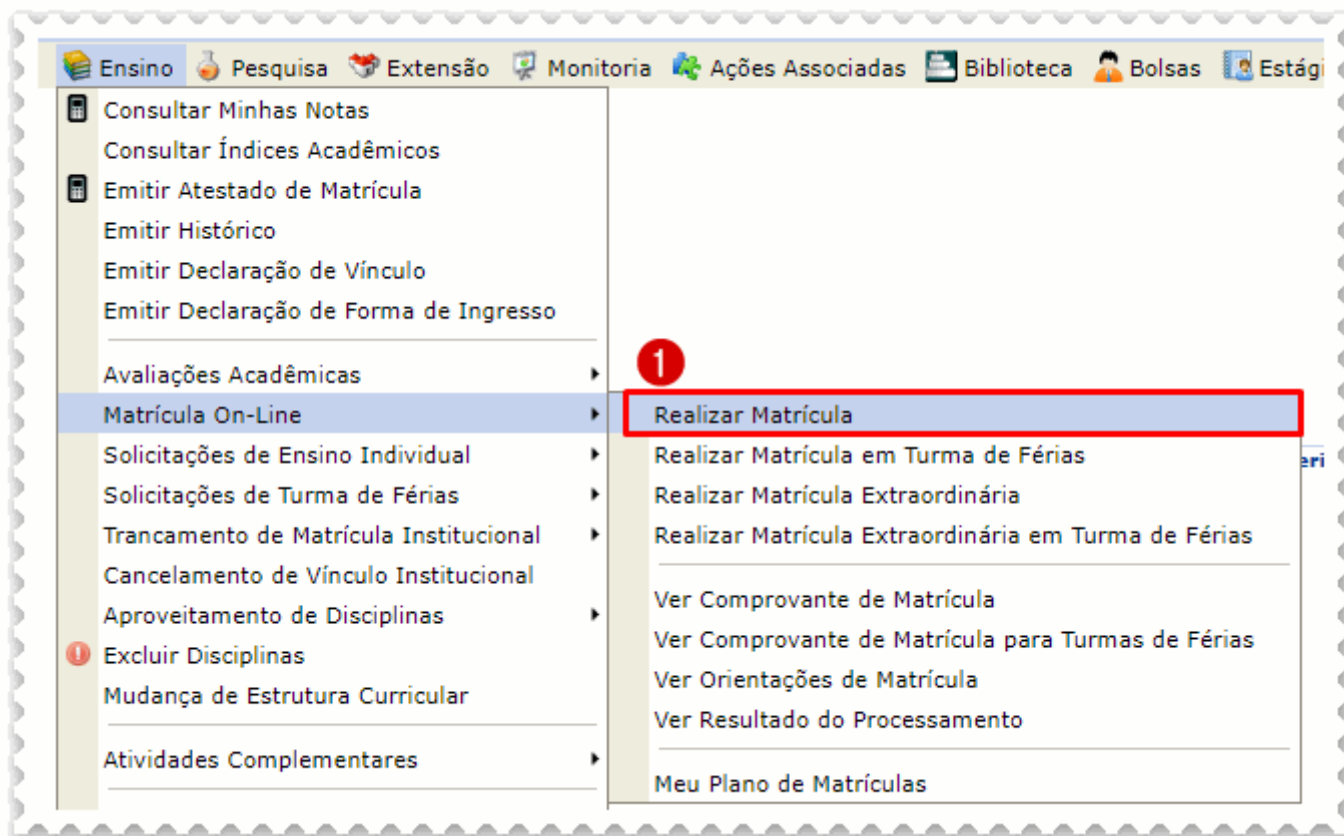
Ensino Pesquisa Extensão Monitoria Ações Associadas Biblioteca Bolsas Estági

Consultar Minhas Notas
Consultar Índices Acadêmicos
Emitir Atestado de Matrícula
Emitir Histórico
Emitir Declaração de Vínculo
Emitir Declaração de Forma de Ingresso

Avaliações Acadêmicas
Matrícula On-Line
Solicitações de Ensino Individual
Solicitações de Turma de Férias
Trancamento de Matrícula Institucional
Cancelamento de Vínculo Institucional
Aproveitamento de Disciplinas
Excluir Disciplinas
Mudança de Estrutura Curricular

Atividades Complementares

1

Realizar Matrícula
Realizar Matrícula em Turma de Férias
Realizar Matrícula Extraordinária
Realizar Matrícula Extraordinária em Turma de Férias

Ver Comprovante de Matrícula
Ver Comprovante de Matrícula para Turmas de Férias
Ver Orientações de Matrícula
Ver Resultado do Processamento

Meu Plano de Matrículas

eri